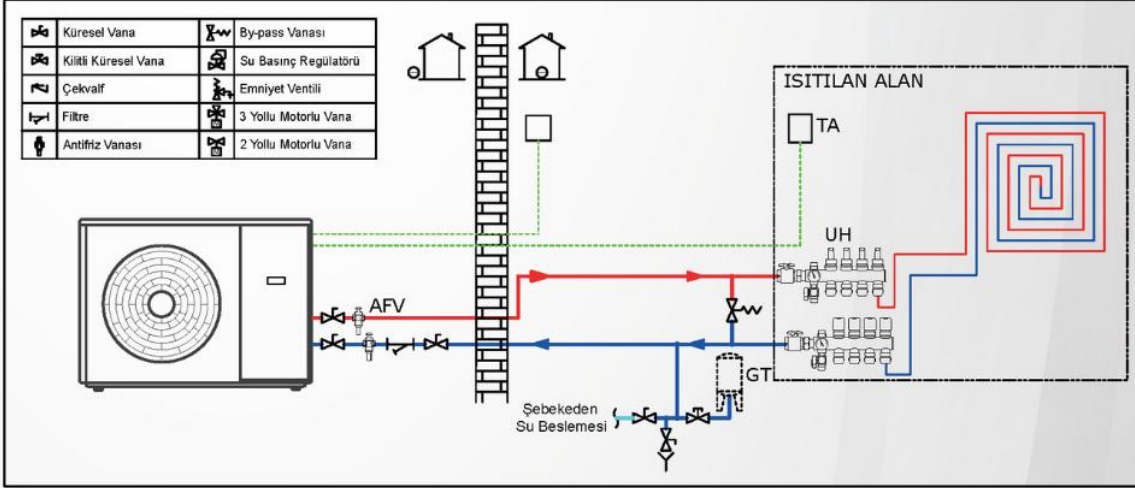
| | |
|---|---|
| Küresel Vana | By-pass Vanası |
| Kilitli Küresel Vana | Su Basınç Regülatörü |
| Çekvalf | Emniyet Ventili |
| Filtre | 3 Yollu Motorlu Vana |
| Antifriz Vanası | 2 Yollu Motorlu Vana |

ISITILAN ALAN

TA

UH

AFV

GT

Şebekeden Su Beslemesi